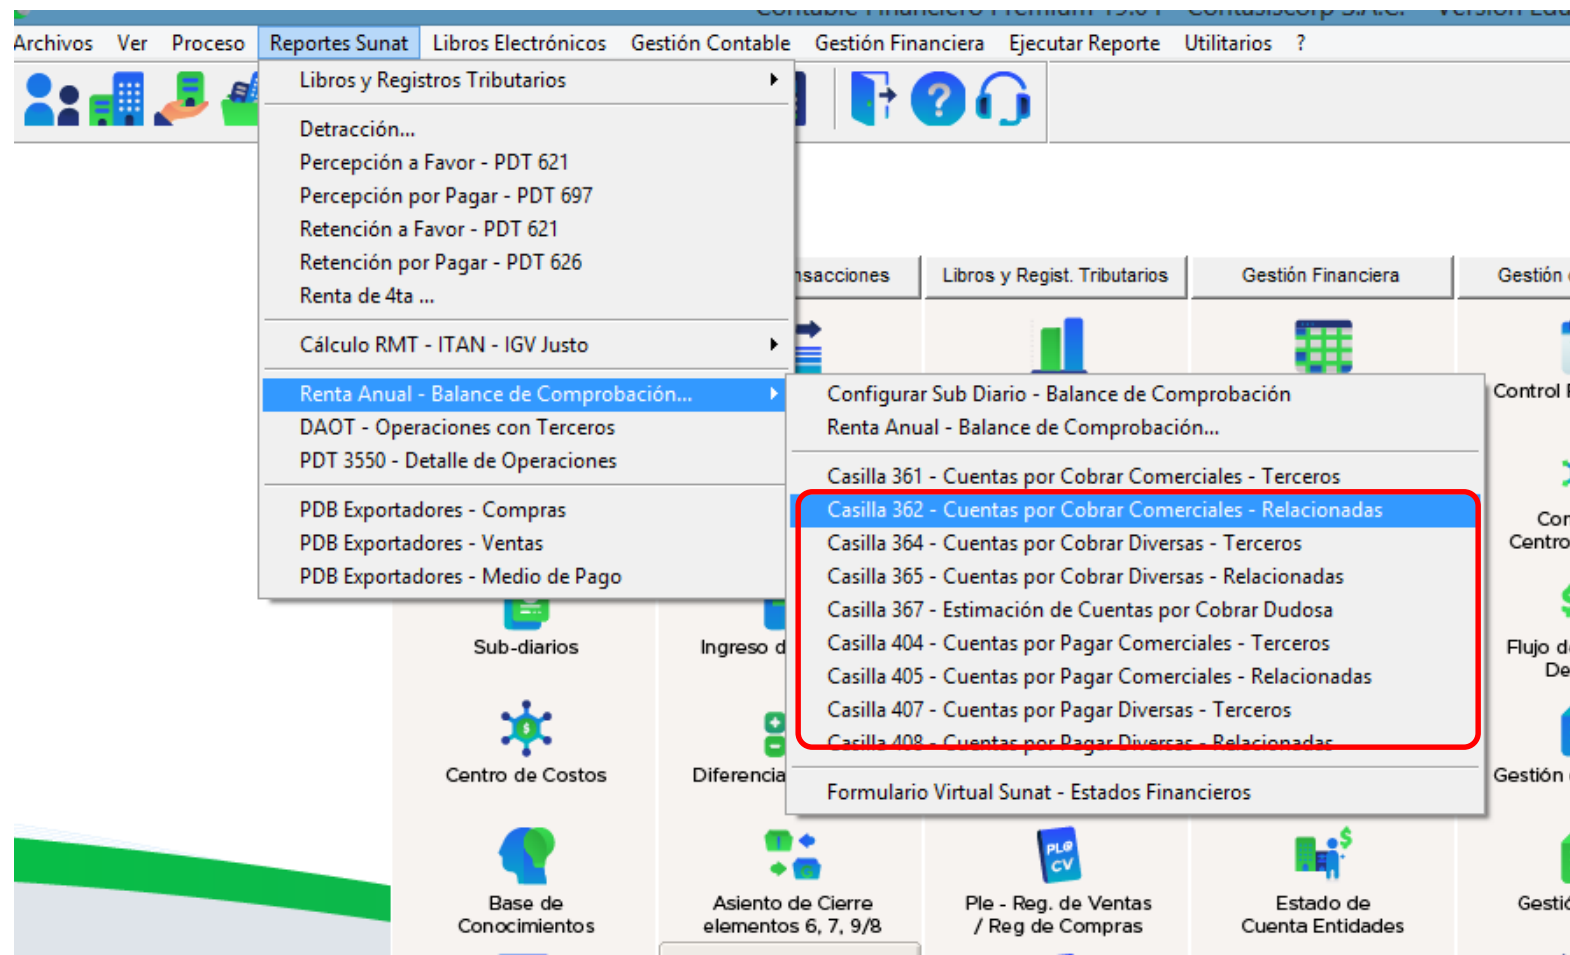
Archivos Ver Proceso Reportes Sunat Libros Electrónicos Gestión Contable Gestión Financiera Ejecutar Reporte Utilitarios ?

Libros y Registros Tributarios

Detracción...
Percepción a Favor - PDT 621
Percepción por Pagar - PDT 697
Retención a Favor - PDT 621
Retención por Pagar - PDT 626
Renta de 4ta ...

Cálculo RMT - ITAN - IGV Justo

Renta Anual - Balance de Comprobación...
DAOT - Operaciones con Terceros
PDT 3550 - Detalle de Operaciones

PDB Exportadores - Compras
PDB Exportadores - Ventas
PDB Exportadores - Medio de Pago

Configurar Sub Diario - Balance de Comprobación
Renta Anual - Balance de Comprobación...

Casilla 361 - Cuentas por Cobrar Comerciales - Terceros
Casilla 362 - Cuentas por Cobrar Comerciales - Relacionadas
Casilla 364 - Cuentas por Cobrar Diversas - Terceros
Casilla 365 - Cuentas por Cobrar Diversas - Relacionadas
Casilla 367 - Estimación de Cuentas por Cobrar Dudosa
Casilla 404 - Cuentas por Pagar Comerciales - Terceros
Casilla 405 - Cuentas por Pagar Comerciales - Relacionadas
Casilla 407 - Cuentas por Pagar Diversas - Terceros
Casilla 408 - Cuentas por Pagar Diversas - Relacionadas

Formulario Virtual Sunat - Estados Financieros

nsacciones Libros y Regist. Tributarios Gestión Financiera Gestión

Control
Cor Centro
Flujo d De
Gestión

Sub-diarios Ingreso d
Centro de Costos Diferencia
Base de Conocimientos
Asiento de Cierre elementos 6, 7, 9/8
Ple - Reg. de Ventas / Reg de Compras
Estado de Cuenta Entidades
Gestió